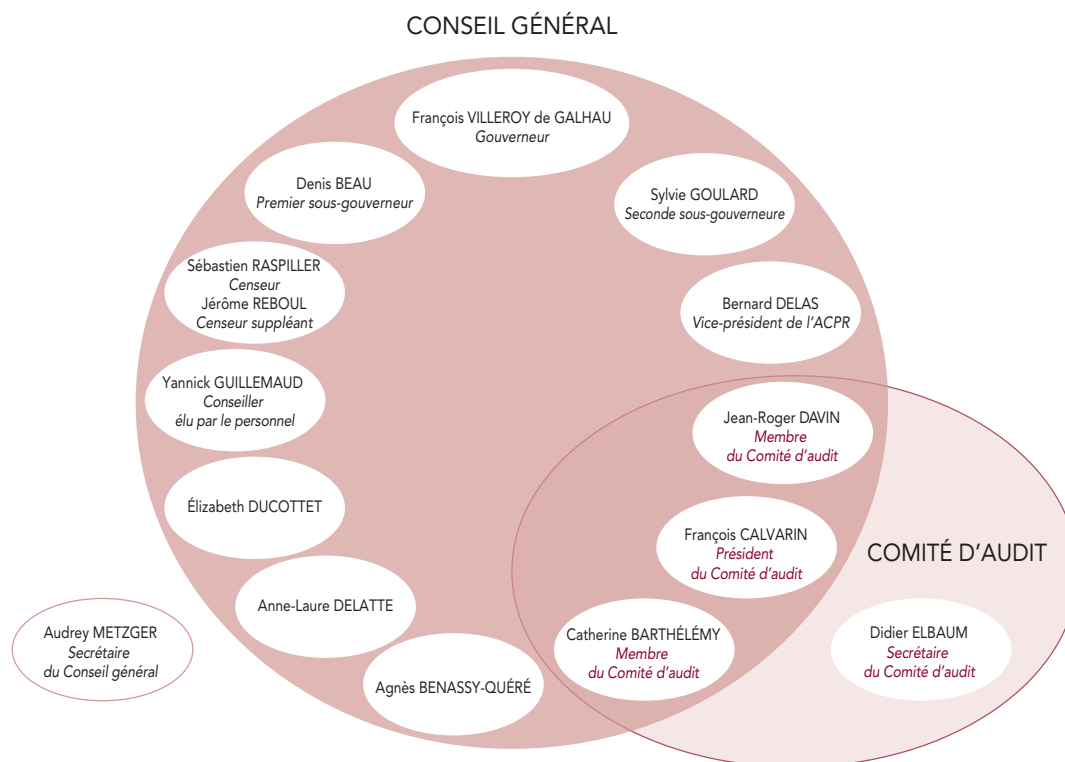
CONSEIL GÉNÉRAL

François VILLEROY de GALHAU
*Gouverneur*

Denis BEAU
*Premier sous-gouverneur*

Sylvie GOULARD
*Seconde sous-gouverneure*

Sébastien RASPILLER
*Censeur*
Jérôme REBOUL
*Censeur suppléant*

Bernard DELAS
*Vice-président de l'ACPR*

Yannick GUILLEMAUD
*Conseiller élu par le personnel*

Jean-Roger DAVIN
*Membre du Comité d'audit*

Élizabeth DUCOTTET

François CALVARIN
*Président du Comité d'audit*

COMITÉ D'AUDIT

Anne-Laure DELATTE

Audrey METZGER
*Secrétaire du Conseil général*

Catherine BARTHÉLÉMY
*Membre du Comité d'audit*

Didier ELBAUM
*Secrétaire du Comité d'audit*

Agnès BENASSY-QUÉRÉ